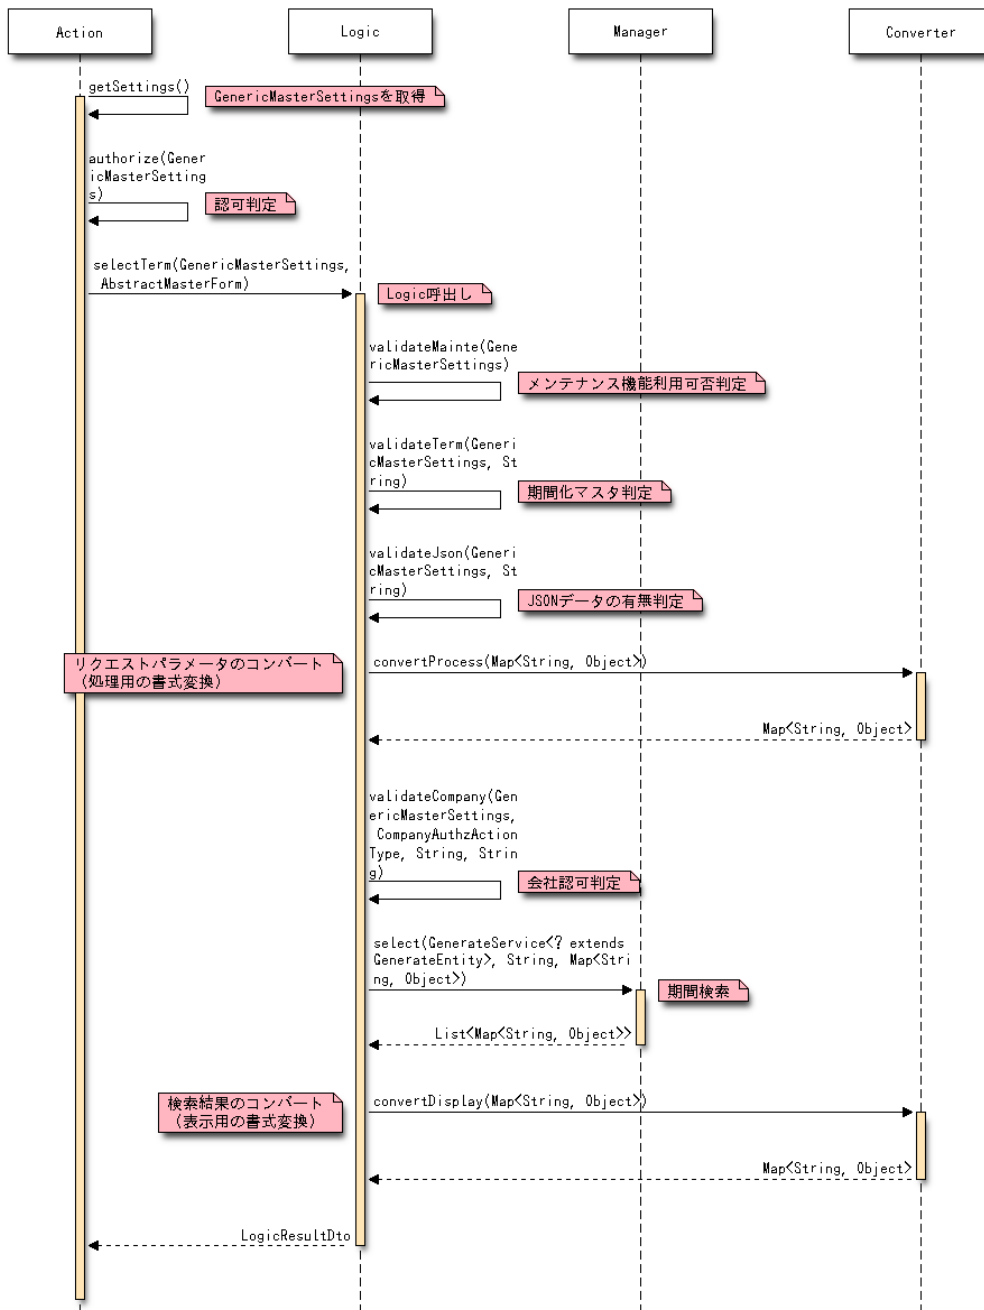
Action

Logic

Manager

Converter

getSettings()

GenericMasterSettingsを取得

authorize(GenericMasterSettings)

認可判定

selectTerm(GenericMasterSettings, AbstractMasterForm)

Logic呼出し

validateMainte(GenericMasterSettings)

メンテナンス機能利用可否判定

validateTerm(GenericMasterSettings, String)

期間化マスタ判定

validateJson(GenericMasterSettings, String)

JSONデータの有無判定

リクエストパラメータのコンバート（処理用の書式変換）

convertProcess(Map<String, Object>)

Map<String, Object>

validateCompany(GenericMasterSettings, CompanyAuthzActionType, String, String)

会社認可判定

select(GenerateService<? extends GenerateEntity>, String, Map<String, Object>)

期間検索

List<Map<String, Object>>

検索結果のコンバート（表示用の書式変換）

convertDisplay(Map<String, Object>)

Map<String, Object>

LogicResultDto